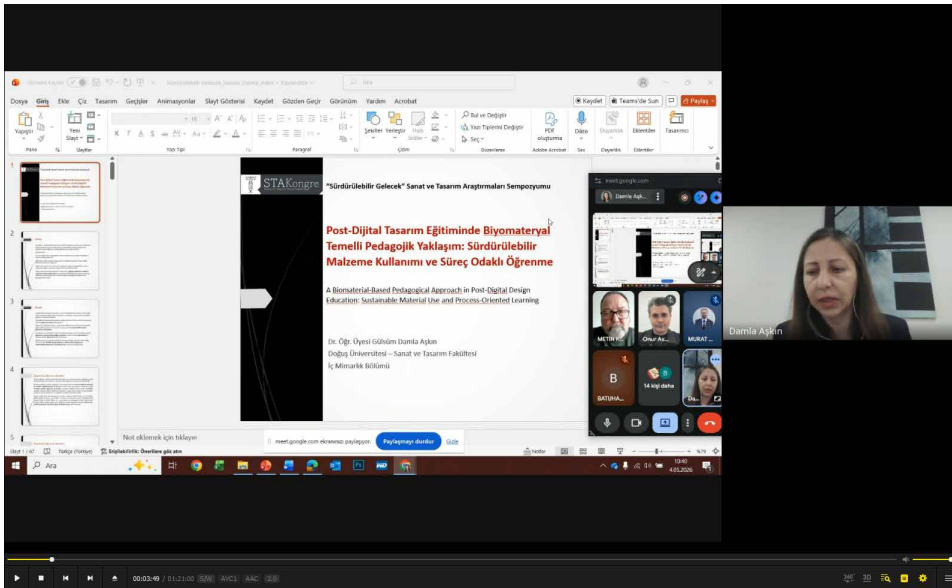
Dosya Giriş Ekle Çiz Tasarım Geçişler Animasyonlar Slayt Gösterisi Kaydet Gözden Geçir Görünüm Yardım Acrobat

Kaydet Teams'de Sun Paylaş

Yapıştır Yeni Slayt Pano Slaytlar Yazı Tipi Paragraf Şekiller Yerleştir Hızlı Stiller Çizim Bul ve Değiştir Yazı Tipini Değiştir Seç Düzenleme PDF oluşturma Adobe Acrobat Dikte Ses Eklentiler Eklentiler Tasarımcı

STAKongre

"Sürdürülebilir Gelecek" Sanat ve Tasarım Araştırmaları Sempozyumu

Post-Dijital Tasarım Eğitiminde Biyomateryal Temelli Pedagojik Yaklaşım: Sürdürülebilir Malzeme Kullanımı ve Süreç Odaklı Öğrenme

A Biomaterial-Based Pedagogical Approach in Post-Digital Design Education: Sustainable Material Use and Process-Oriented Learning

Dr. Öğr. Üyesi Gülsüm Damla Aşkın
Doğuş Üniversitesi – Sanat ve Tasarım Fakültesi
İç Mimarlık Bölümü

Not eklemek için tıklayın

meet.google.com ekranınızı paylaşıyor. Paylaşmayı durdur Gizle

Slayt 1 / 47 Türkçe (Türkiye) Erişilebilirlik: Önerileri göz atın Notlar

meet.google.com

Damla Aşk...

METİN K... Onur As... MURAT ...

B BATUHA... 14 kişi daha Da...

Damla Aşkın

Ara

10:40 4.05.2026

00:03:49 / 01:21:00 S/W AVC1 AAC 2.0